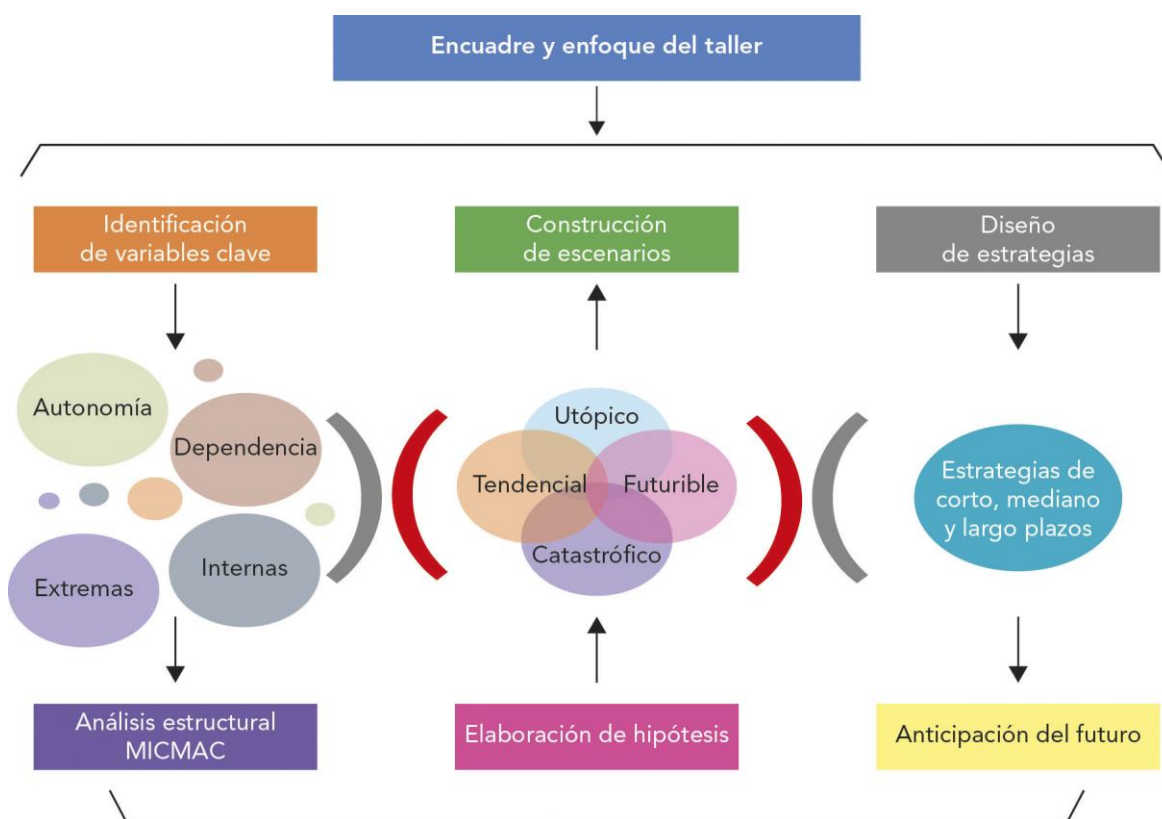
Encuadre y enfoque del taller

Identificación de variables clave

Autonomía

Dependencia

Extremas

Internas

Análisis estructural MICMAC

Construcción de escenarios

Utópico

Tendencial

Futurible

Catastrófico

Elaboración de hipótesis

Diseño de estrategias

Estrategias de corto, mediano y largo plazos

Anticipación del futuro